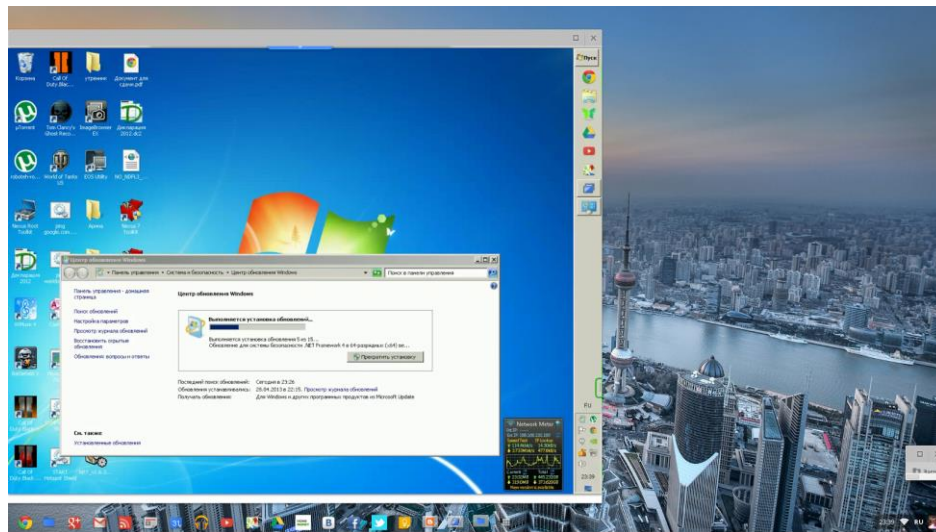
Корзина
Call Of Duty Blac...
утренние
Документ для сдачи.pdf
uTorrent
Tom Clancy's Ghost Reco...
ImageBurner EI
Декларация 2012.dc2
rdsdwh-ro...
World of Tanks US
ECO Utility
NO_REPLY_...
Nexus Root Toolkit
ping google.com...
Архив
Nexus 7 Toolkit
Декларация 2012
Центр обновления Windows
Панель управления › Система и безопасность › Центр обновления Windows
Поиск в панели управления
Панель управления - домашняя страница
Поиск обновлений
Настройка параметров
Просмотр журнала обновлений
Восстановить скрытые обновления
Обновления: вопросы и ответы
Центр обновления Windows
Выполняется установка обновлений...
Выполняется установка обновления 5 из 15 ...
Обновление для системы безопасности .NET Framework 4 в 64-разрядных (x64) ве...
Прекратить установку
Последний поиск обновлений: Сегодня в 23:26
Обновления установлены: 28.04.2013 в 22:35. Просмотр журнала обновлений
Получать обновления: Для Windows и других программных продуктов из Microsoft Update
См. также
Установленные обновления
Network Meter
Пуск
RU
23:39